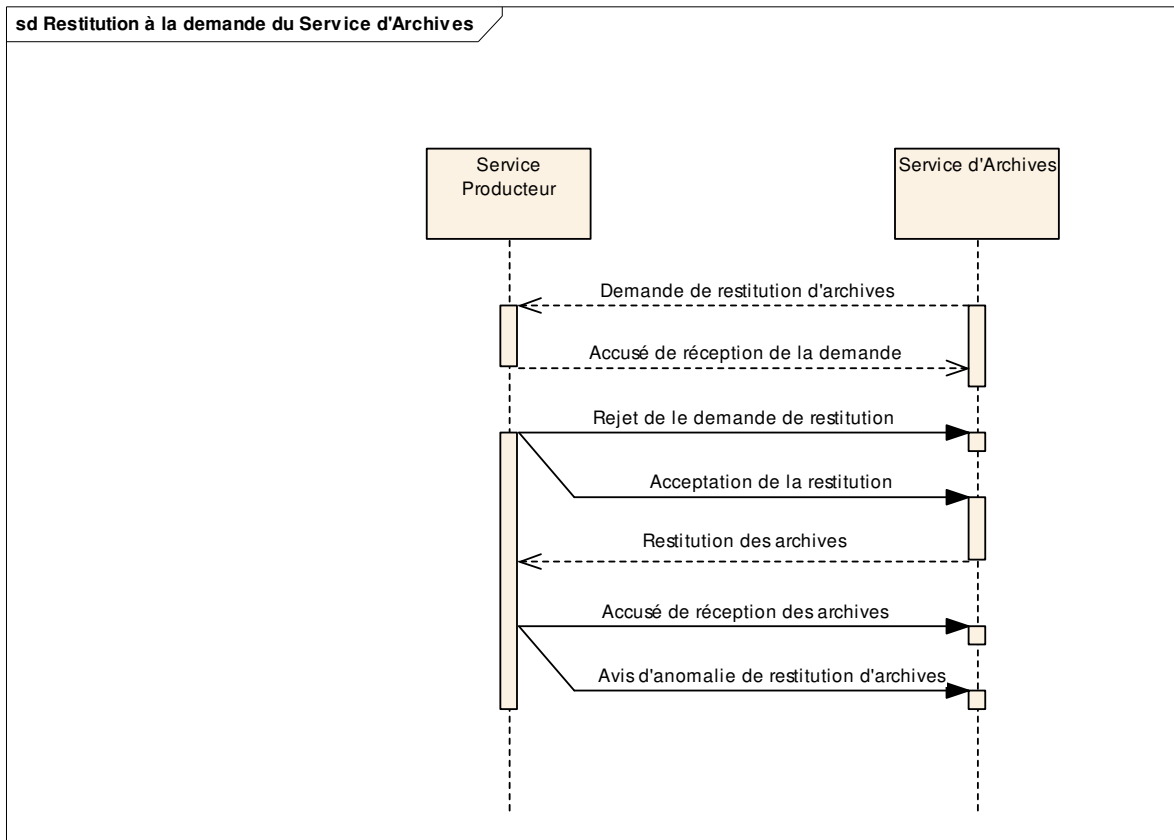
sd Restitution à la demande du Service d'Archives

Service Producteur

Service d'Archives

Demande de restitution d'archives

Accusé de réception de la demande

Rejet de le demande de restitution

Acceptation de la restitution

Restitution des archives

Accusé de réception des archives

Avis d'anomalie de restitution d'archives